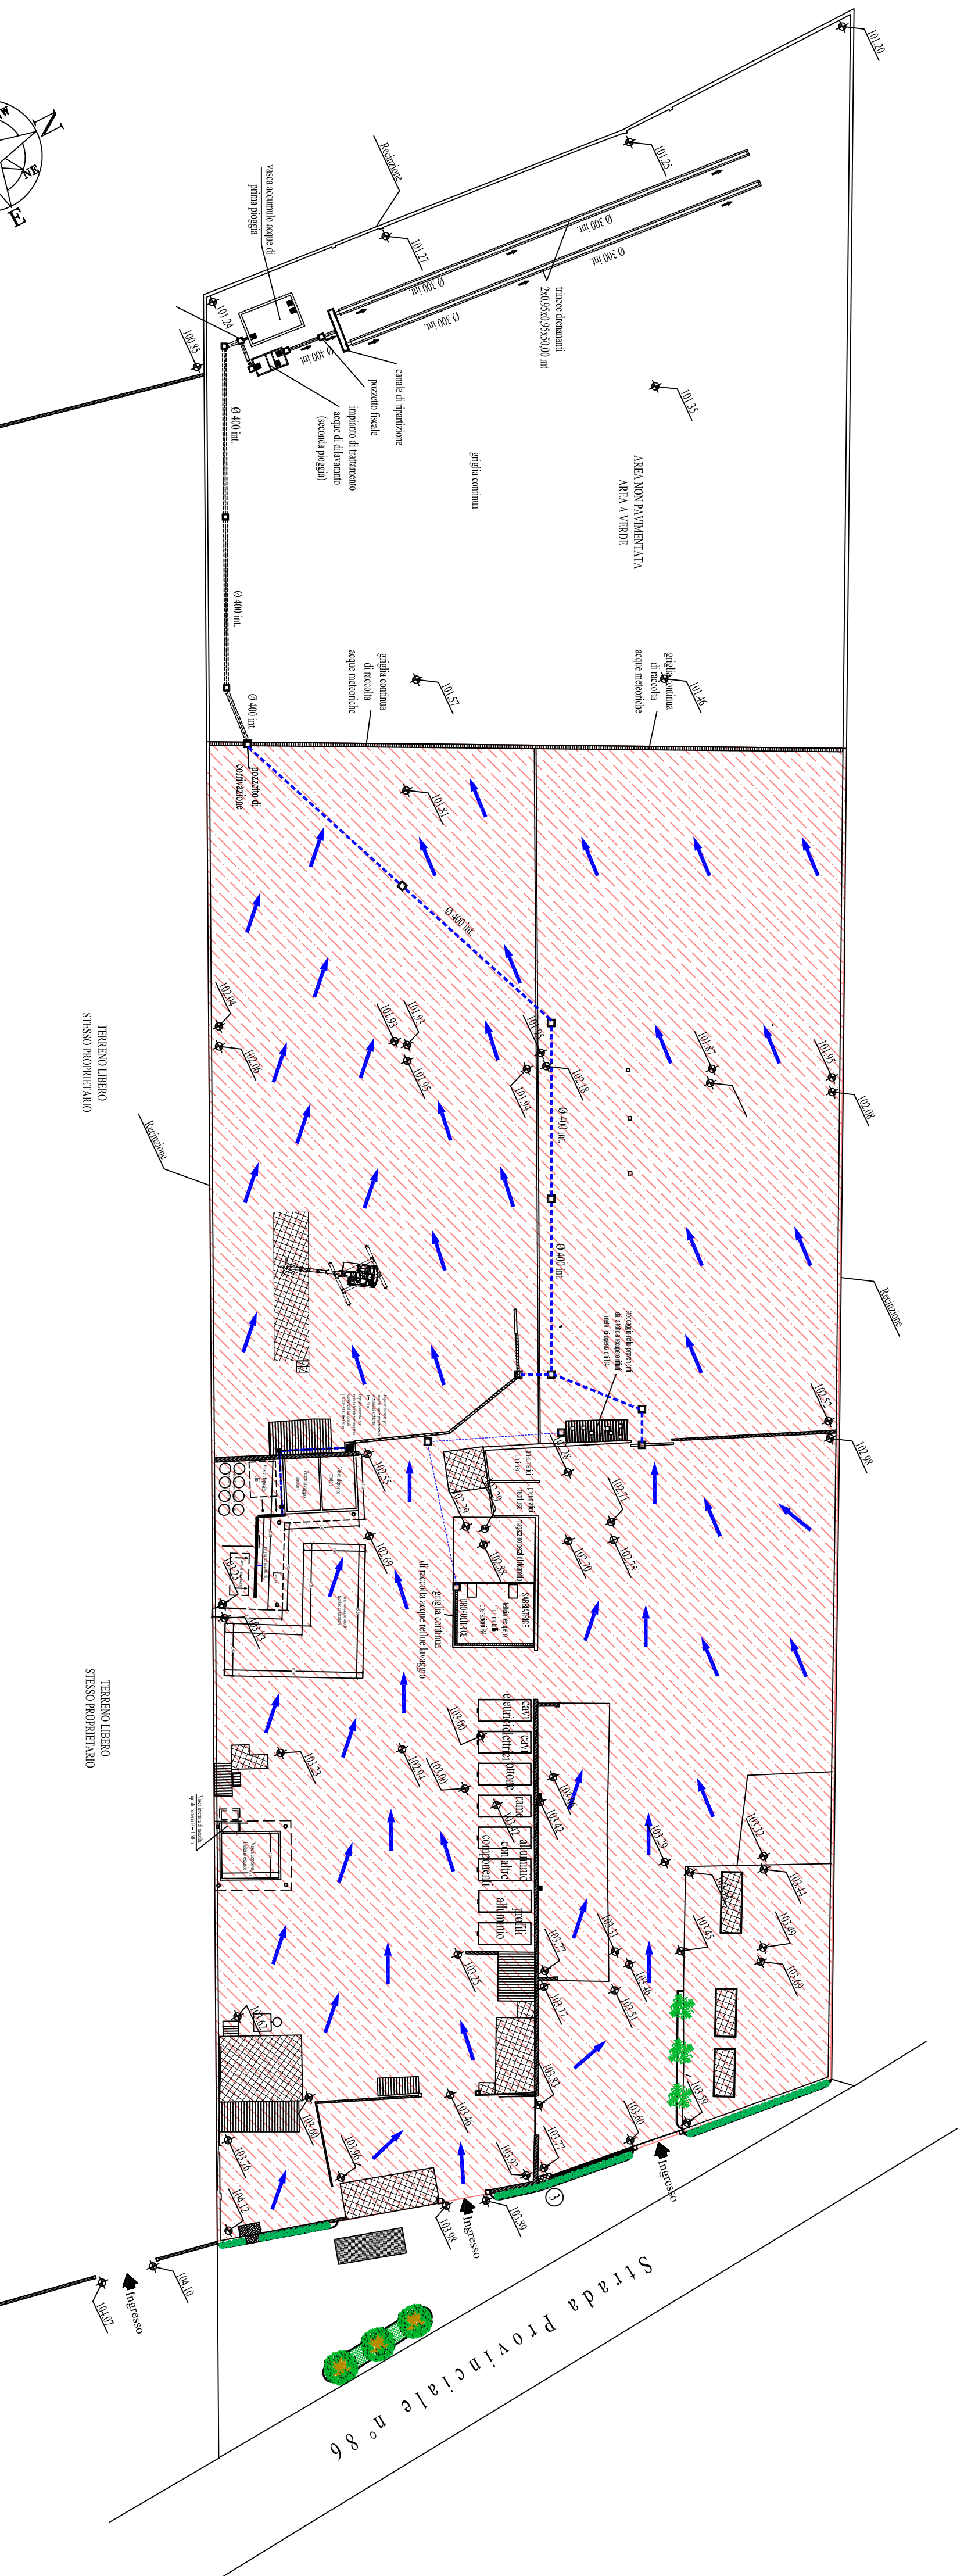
N
NE
E
W
101.20
101.25
Recinzione
vasca accumulo acque di prima pioggia
101.27
Ø 300 int.
Ø 300 int.
Ø 300 int.
Ø 300 int.
trincee drenanti 2x0,95x0,95x50,00 mt
101.24
100.85
Ø 400 int.
canale di ripartizione
pozzetto fiscale
impianto di trattamento acque di dilavamento (seconda pioggia)
101.35
Ø 400 int.
griglia continua
AREA NON PAVIMENTATA AREA A VERDE
Ø 400 int.
Ø 400 int.
griglia continua di raccolta acque meteoriche
101.57
griglia continua di raccolta acque meteoriche
101.46
pozzetto di convogliamento
101.61
Ø 400 int.
102.04
102.06
101.93
101.93
101.95
101.94
101.96
102.18
Ø 400 int.
101.97
101.95
102.08
TERRENO LIBERO STESSO PROPRIETARIO
Recinzione
Ø 400 int.
Recinzione
102.52
102.98
102.55
102.72
102.69
102.72
102.75
102.70
102.72
griglia continua di raccolta acque reflue lavaggio
102.86
SABBIATRICE
TERRENO LIBERO STESSO PROPRIETARIO
103.00
103.00
102.94
102.23
cavi elettrici
cavi elettrici
ottone
rame
alluminio
coibentati
rame
altre leghe
alluminio
profili
alluminio
103.42
103.28
103.29
103.22
103.44
103.59
103.55
103.57
103.25
103.51
103.46
103.71
103.61
103.69
103.59
103.83
103.60
104.60
103.46
103.86
103.60
103.77
103.92
103.76
104.12
103.98
103.80
Ingresso
Ingresso
Ingresso
104.10
104.07
3
Strada Provinciale n° 86